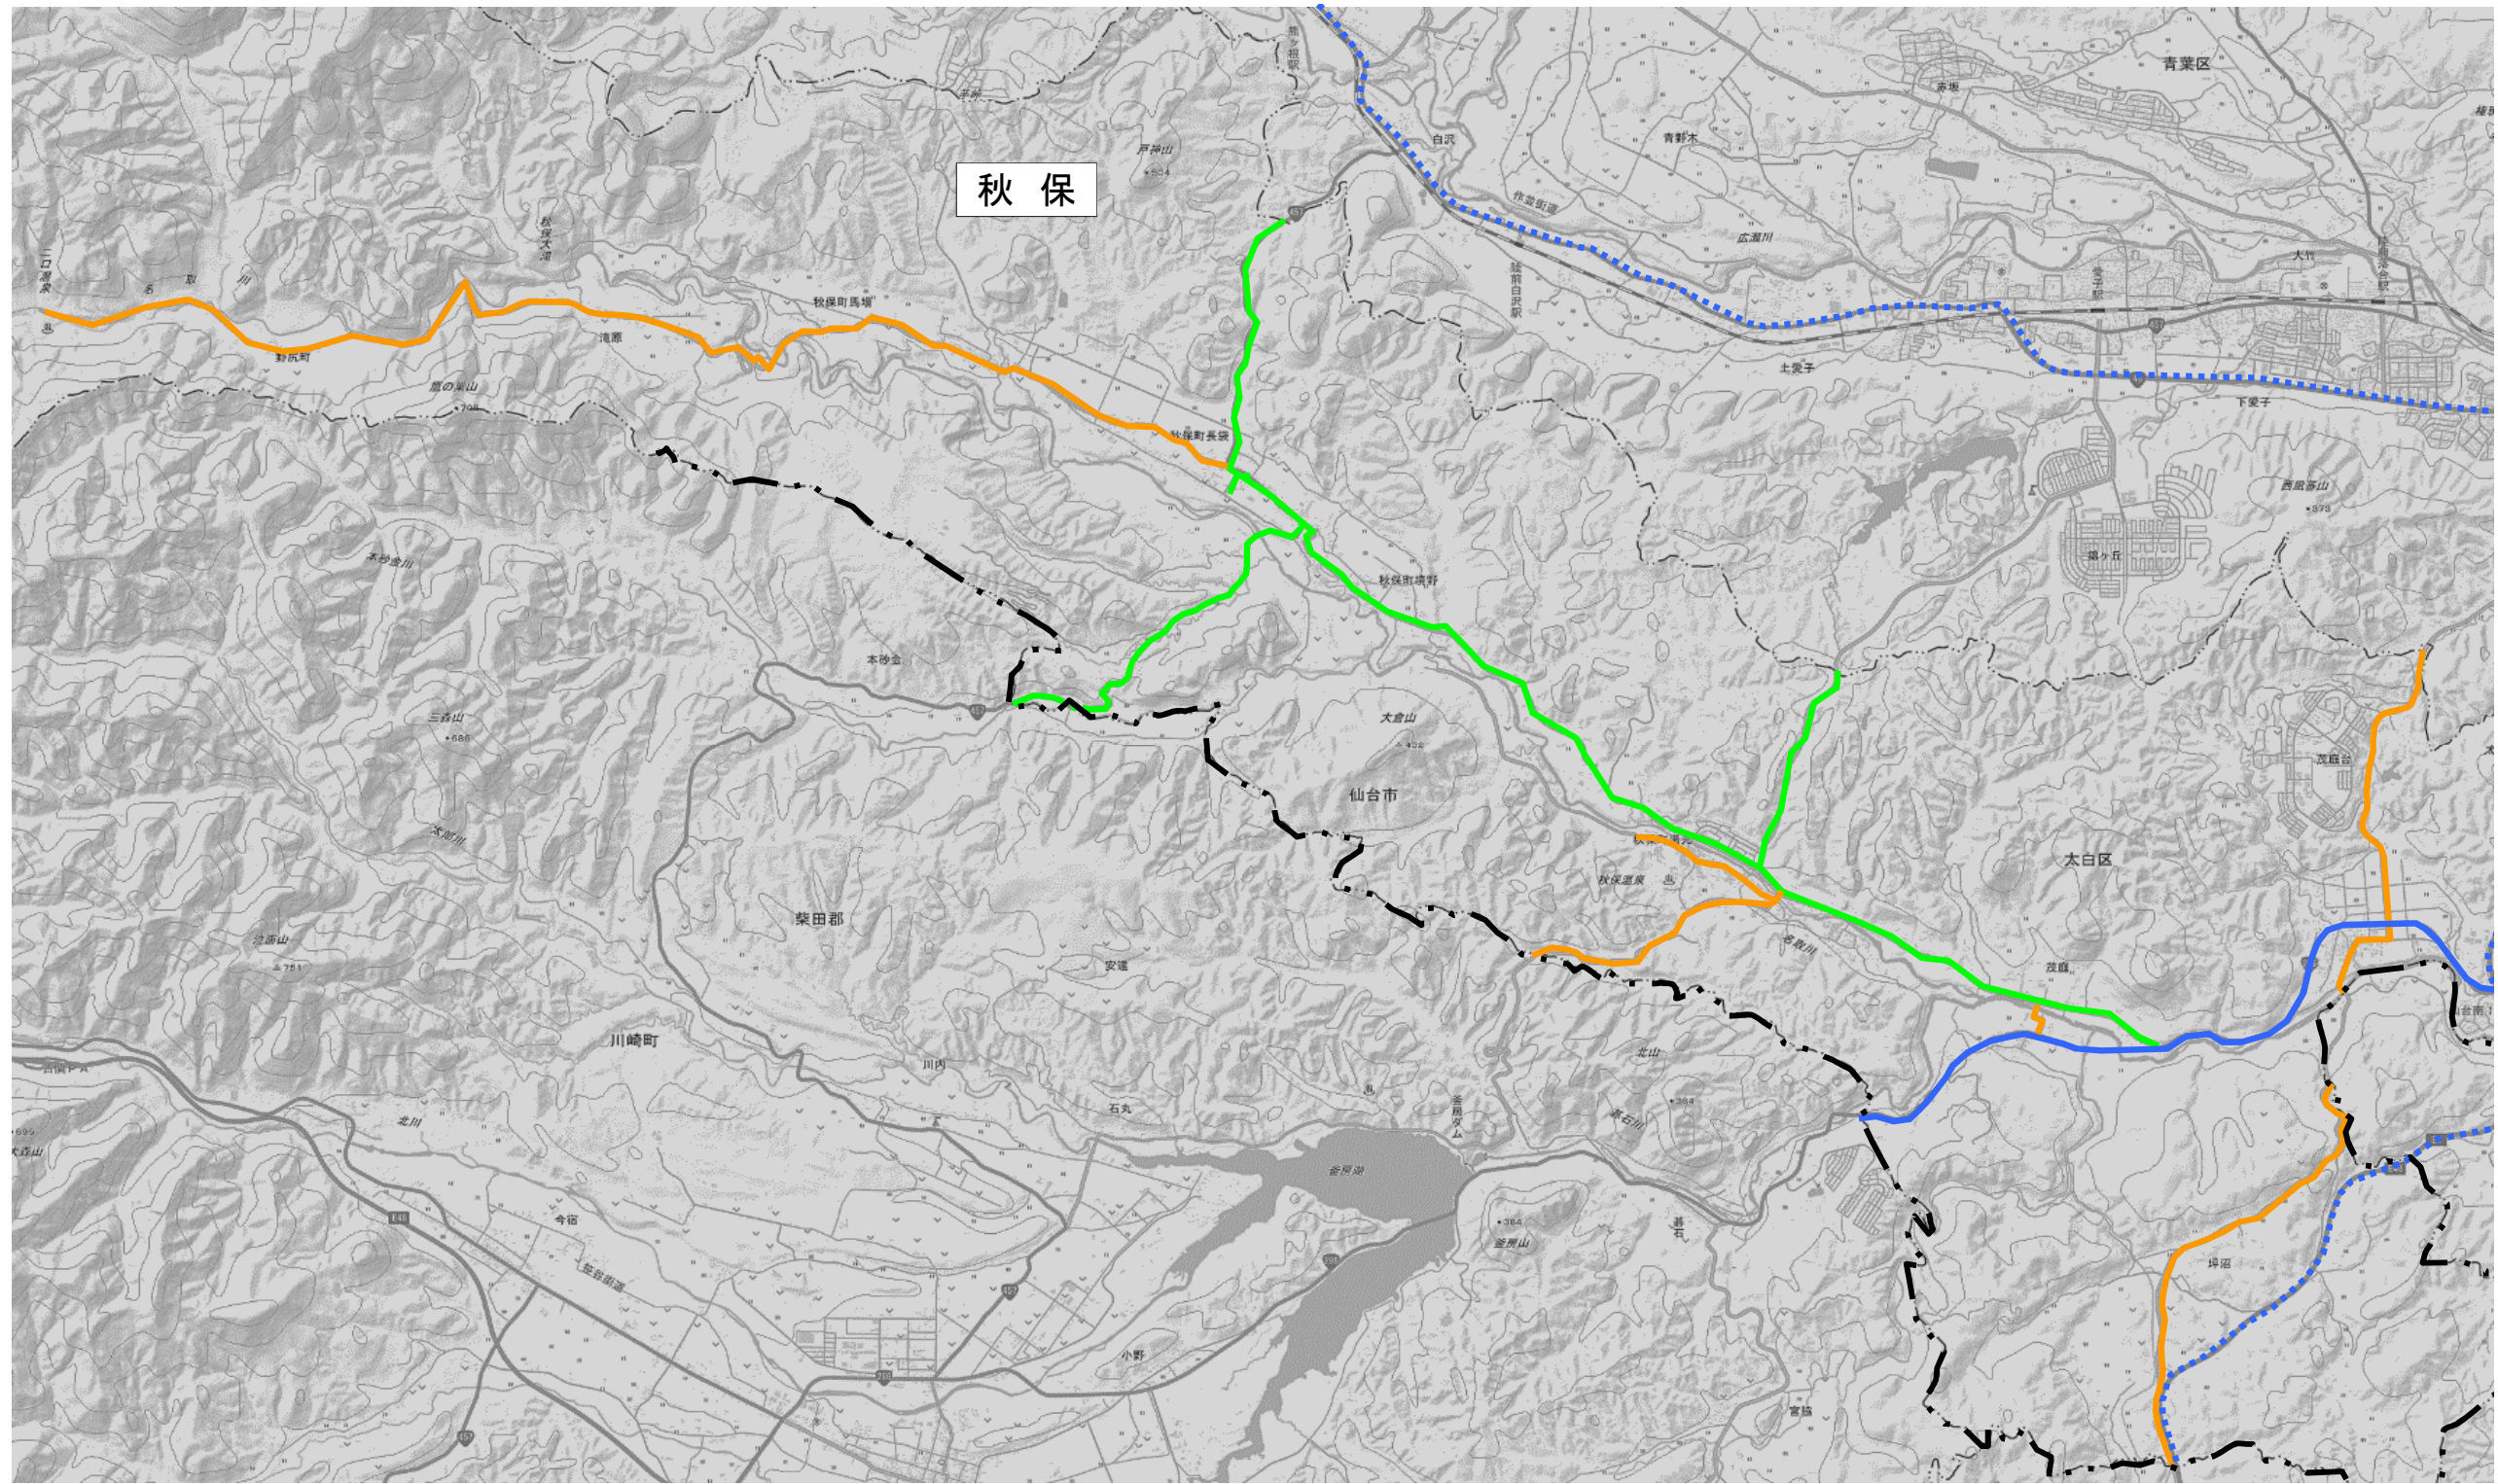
秋 保

青葉区

白沢

青野木

作並街道

広瀬川

熊ヶ根駅

陸前白沢駅

戸神山

秋保大滝

名取川

二口温泉

秋保町馬場

滝原

野尻町

鷹の巣山

秋保町長袋

秋保町境野

本砂金川

本砂金

三森山

太郎川

大倉山

仙台市

太白区

茂庭

茂庭台

西風蕃山

錦ヶ丘

上愛子

下愛子

愛子駅

大竹

赤坂

秋保温泉

名取川

柴田郡

安達

沈面山

川崎町

川内

石丸

北山

釜房ダム

釜房湖

釜房山

碁石

北川

今宿

笹谷街道

小野

宮脇

坪沼